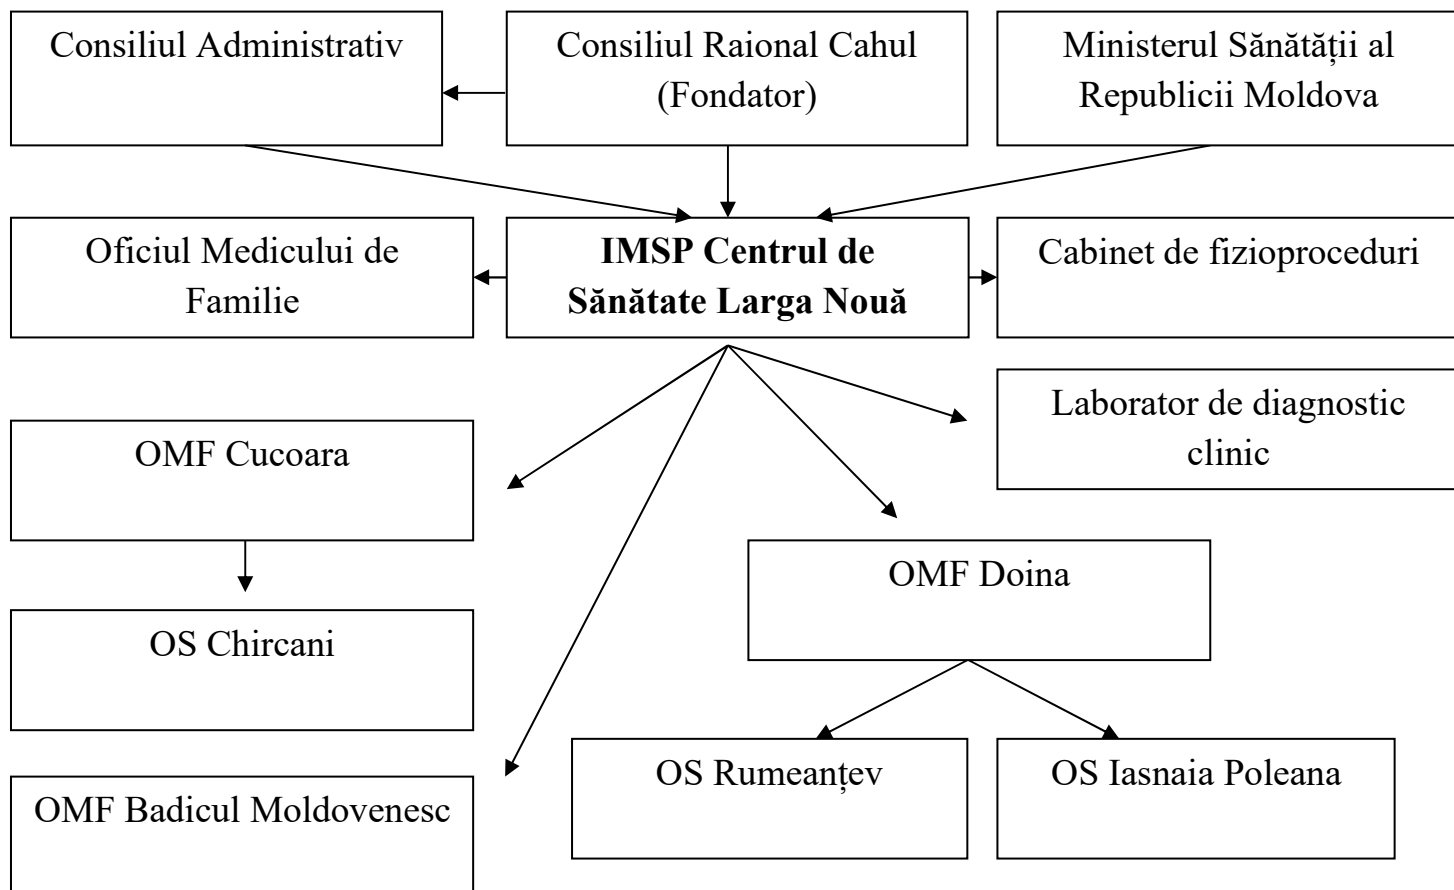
Consiliul Administrativ

Consiliul Raional Cahul (Fondator)

Ministerul Sănătății al Republicii Moldova

Oficiul Medicului de Familie

**IMSP Centrul de Sănătate Larga Nouă**

Cabinet de fizioproceduri

Laborator de diagnostic clinic

OMF Cucoara

OS Chircani

OMF Doina

OS Rumeanțev

OS Iasnaia Poleana

OMF Badicul Moldovenesc